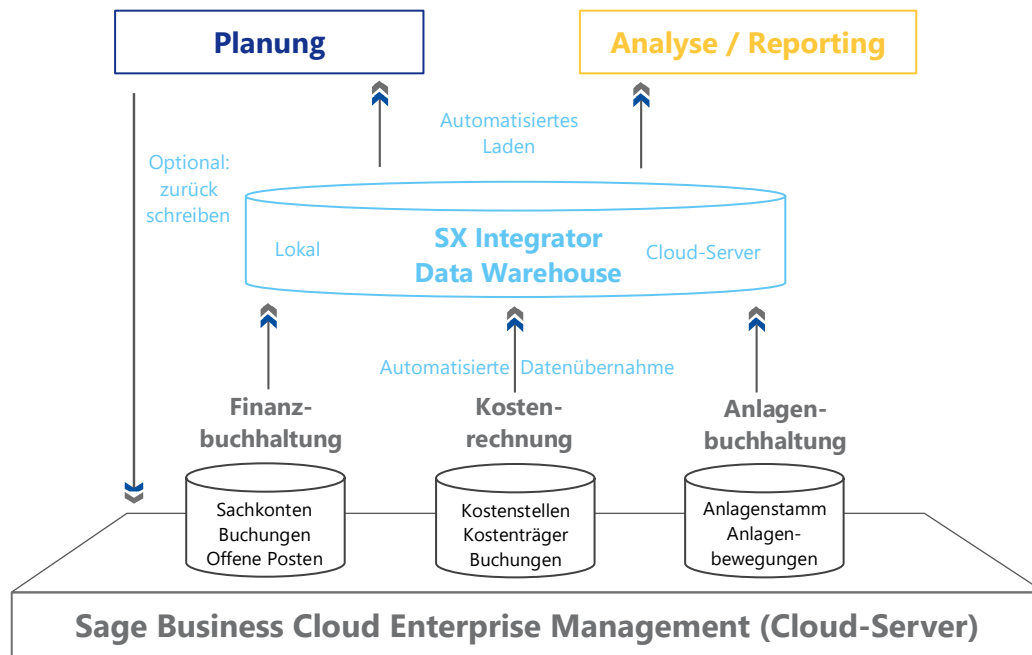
Planung

Analyse / Reporting

Optional: zurück schreiben

Automatisiertes Laden

Lokal

SX Integrator Data Warehouse

Cloud-Server

Automatisierte Datenübernahme

Finanzbuchhaltung

Kostenrechnung

Anlagenbuchhaltung

Sachkonten
Buchungen
Offene Posten

Kostenstellen
Kostenträger
Buchungen

Anlagenstamm
Anlagenbewegungen

Sage Business Cloud Enterprise Management (Cloud-Server)